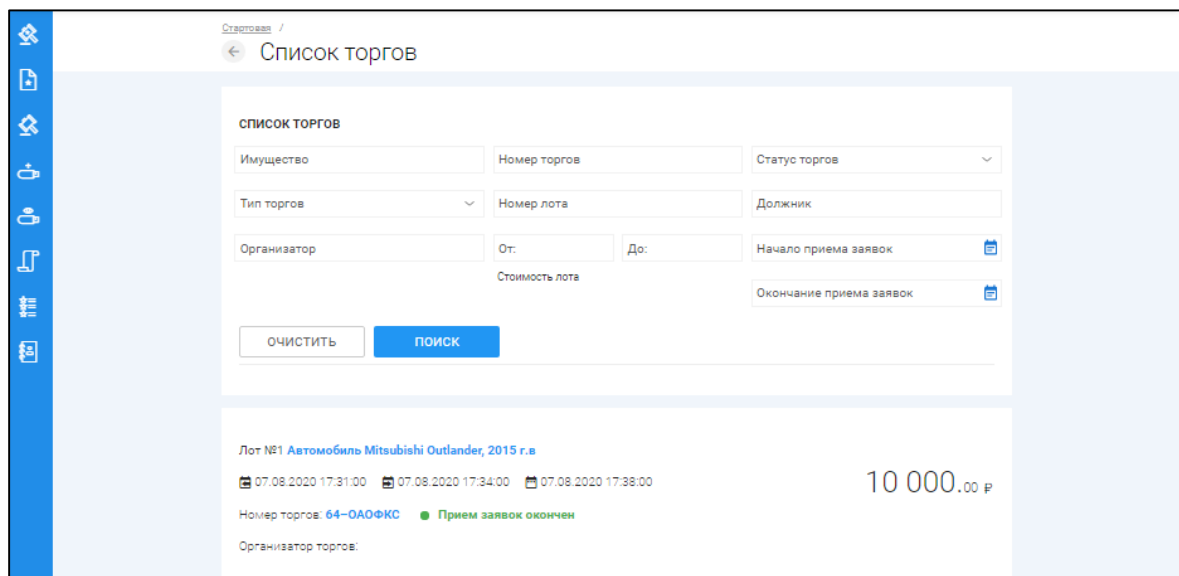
Стартовая /

Список торгов

СПИСОК ТОРГОВ

Имущество

Номер торгов

Статус торгов

Тип торгов

Номер лота

Должник

Организатор

От:

До:

Стоимость лота

Начало приема заявок

Окончание приема заявок

ОЧИСТИТЬ

ПОИСК

Лот №1 Автомобиль Mitsubishi Outlander, 2015 г.в

07.08.2020 17:31:00 07.08.2020 17:34:00 07.08.2020 17:38:00

10 000.00 ₽

Номер торгов: 64-ОАОФКС Прием заявок окончен

Организатор торгов: